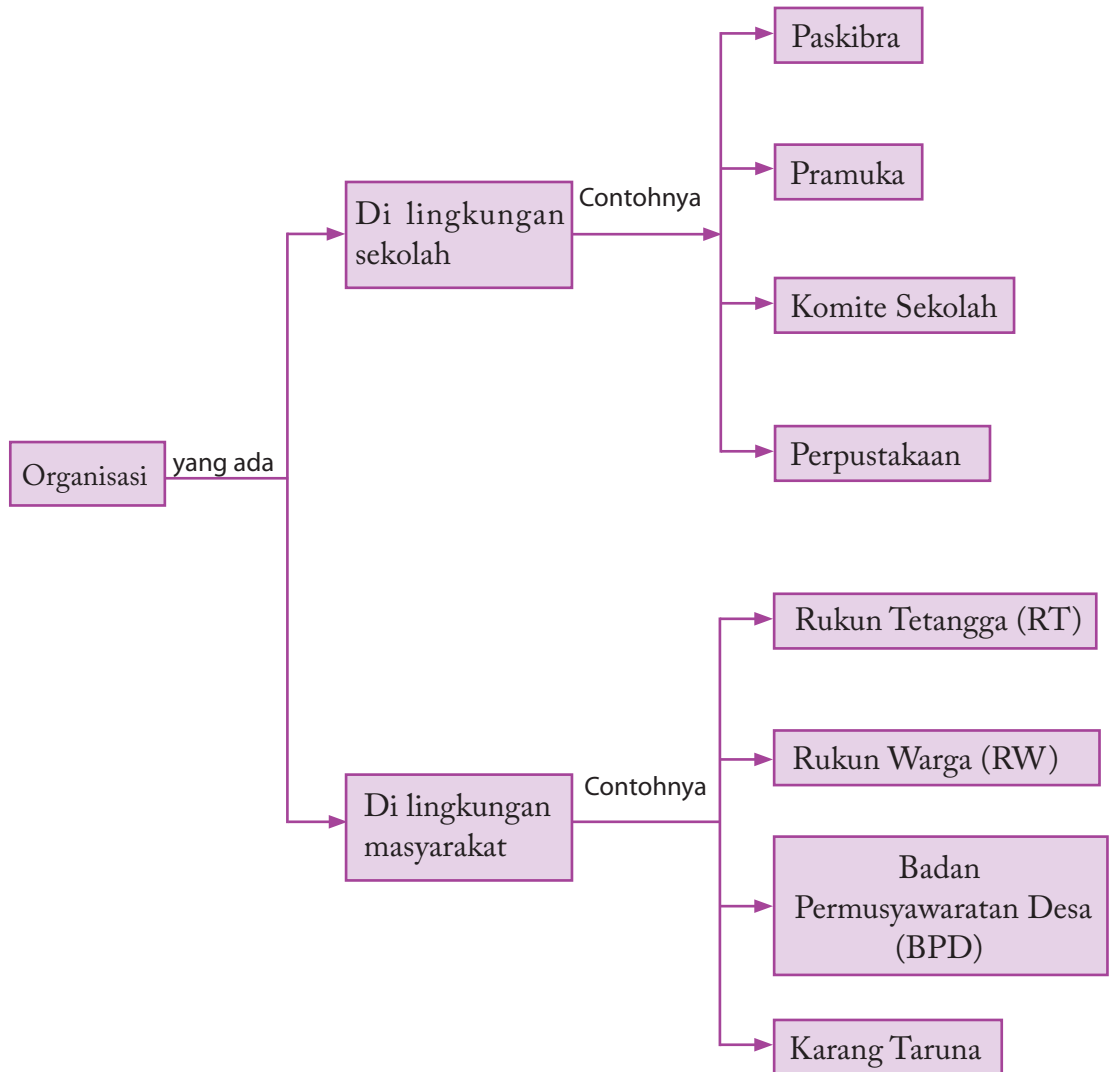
Organisasi

yang ada

Di lingkungan sekolah

Contohnya

Paskibra

Pramuka

Komite Sekolah

Perpustakaan

Di lingkungan masyarakat

Contohnya

Rukun Tetangga (RT)

Rukun Warga (RW)

Badan Permusyawaratan Desa (BPD)

Karang Taruna